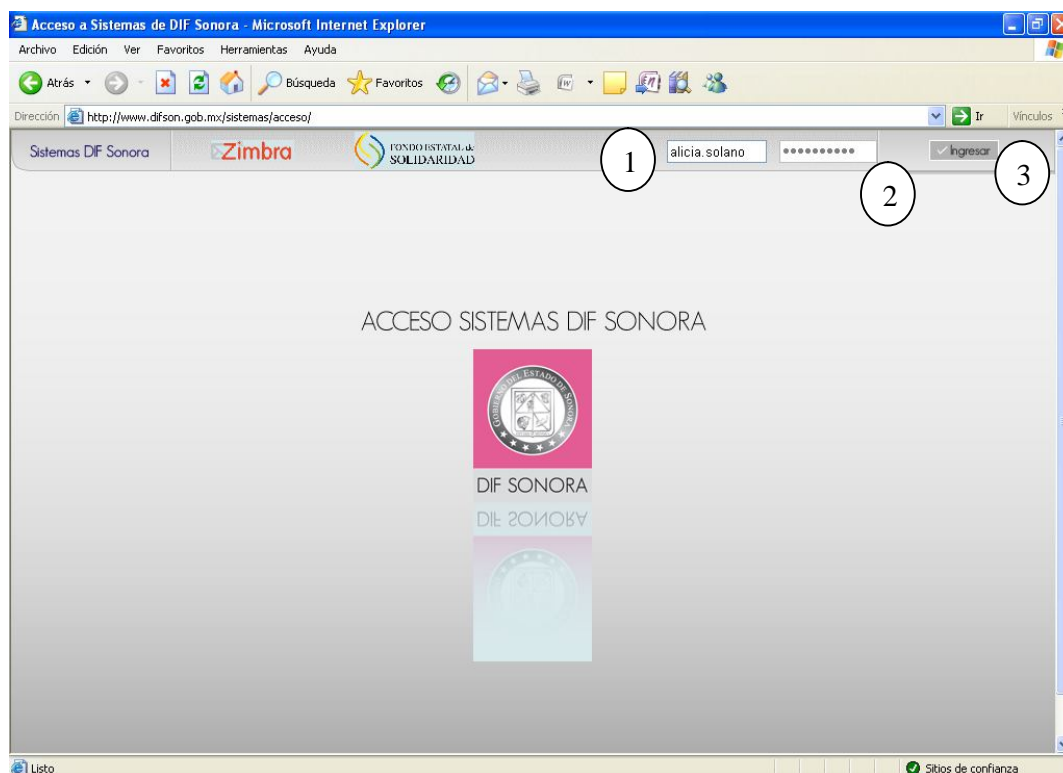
Acceso a Sistemas de DIF Sonora - Microsoft Internet Explorer

Archivo Edición Ver Favoritos Herramientas Ayuda

Atrás Búsqueda Favoritos

Dirección http://www.difson.gob.mx/sistemas/acceso/ Ir Vínculos

Sistemas DIF Sonora Zimbra FONDO ESTATAL de SOLIDARIDAD 1 alicia.solano •••••••••• Ingresar 3

2

ACCESO SISTEMAS DIF SONORA

GOBIERNO DEL ESTADO DE SONORA

DIF SONORA

DIF SONORA

Listo Sitios de confianza